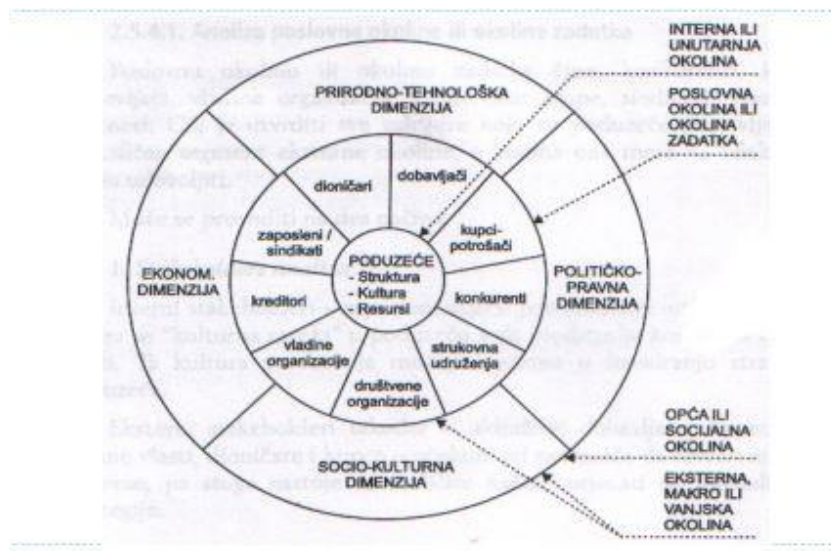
2.5.4.1. Analiza poslovne okoline ili okoline zadatka

INTERNA ILI UNUTARNJA OKOLINA

POSLOVNA OKOLINA ILI OKOLINA ZADATKA

PRIRODNO-TEHNOLOŠKA DIMENZIJA

dioničari

dobavljači

zaposleni / sindikati

kupci-potrošači

PODUZEĆE
- Struktura
- Kultura
- Resursi

EKONOM. DIMENZIJA

kreditori

konkurenti

POLITIČKO-PRAVNA DIMENZIJA

vladine organizacije

strukovna udruženja

društvene organizacije

OPĆA ILI SOCIJALNA OKOLINA

SOCIO-KULTURNA DIMENZIJA

EKSTERNA, MAKRO ILI VANJSKA OKOLINA